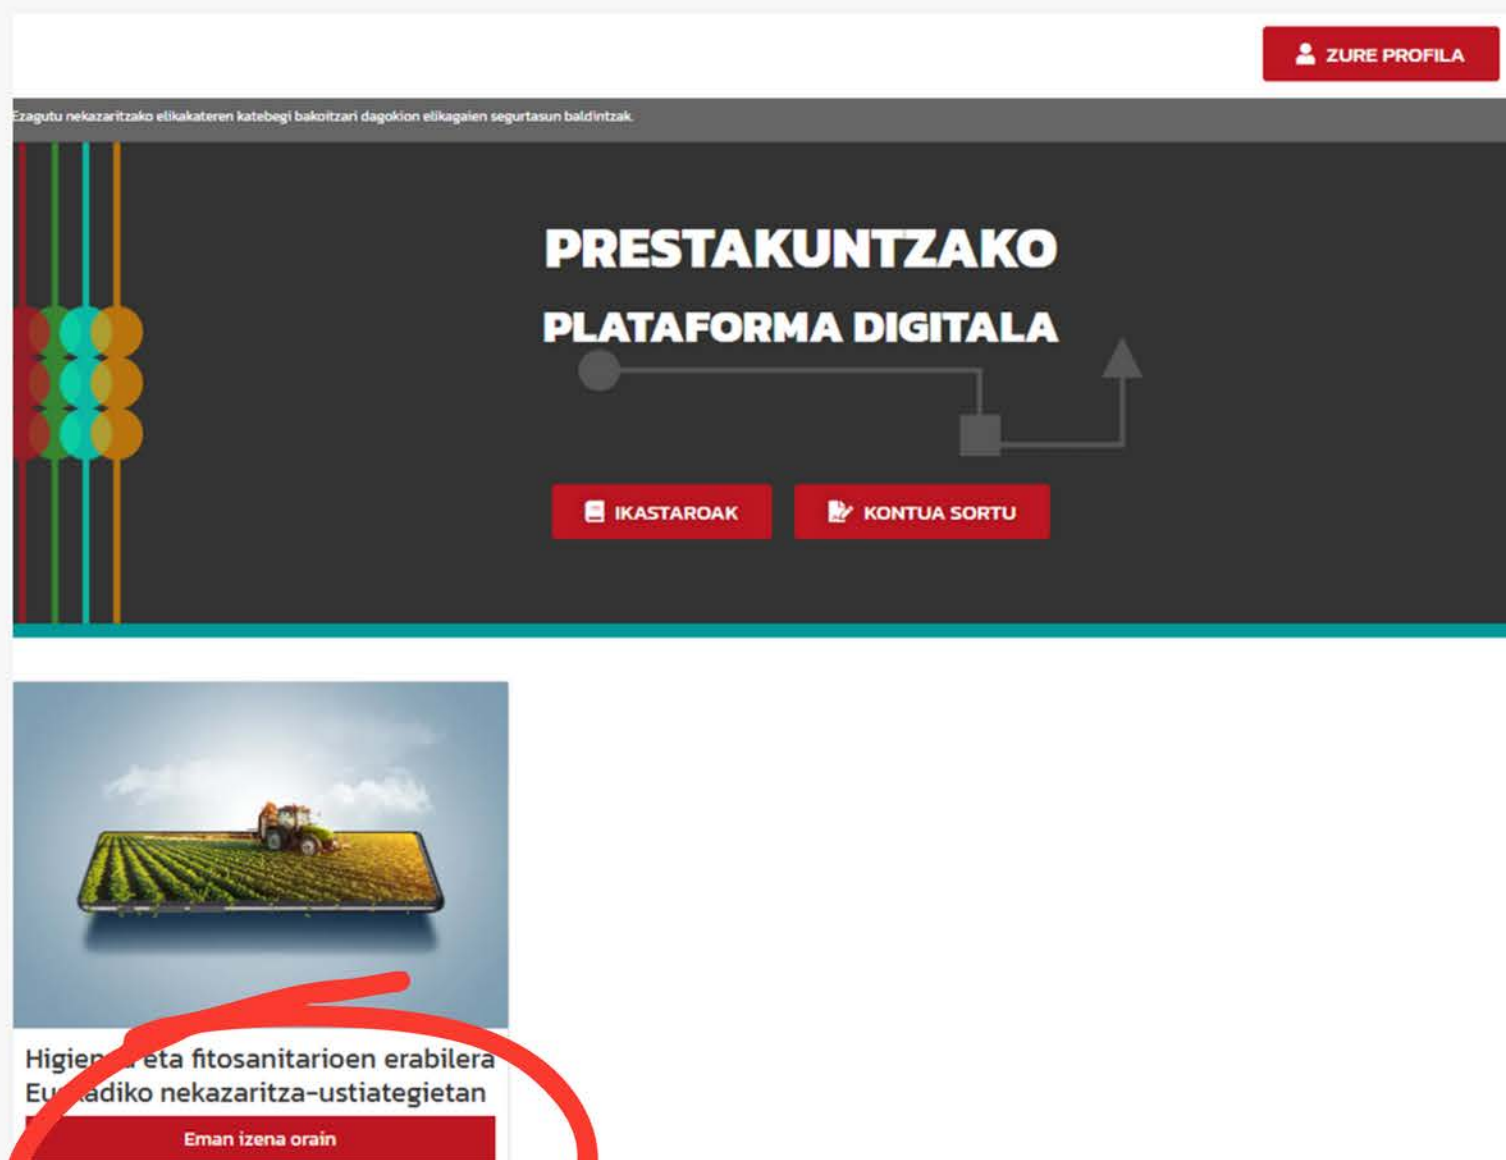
ZURE PROFILA

Ezagutu nekazaritzako elikakateren katebegi bakoitzari dagokion elikagaien segurtasun baldintzak.

PRESTAKUNTZAKO

PLATAFORMA DIGITALA

IKASTAROAK

KONTUA SORTU

Higien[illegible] eta fitosanitarioen erabilera Eu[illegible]adiko nekazaritza-ustiategietan

Eman izena orain